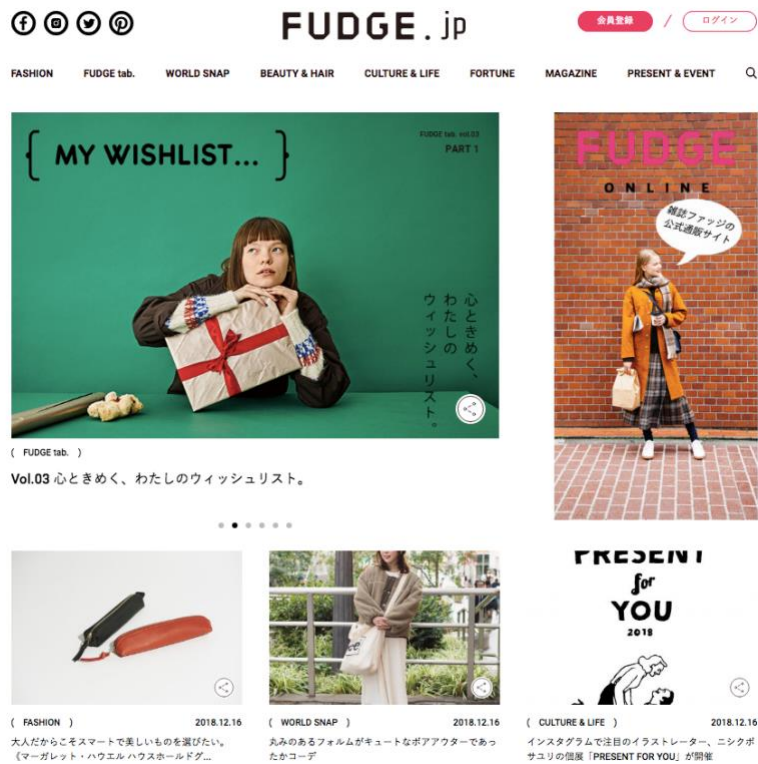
FUDGE.jp

会員登録 / ログイン

FASHION FUDGE tab. WORLD SNAP BEAUTY & HAIR CULTURE & LIFE FORTUNE MAGAZINE PRESENT & EVENT

{ MY WISHLIST... }

FUDGE tab. vol.03
PART 1

心ときめく、わたしのウィッシュリスト。

( FUDGE tab. )

Vol.03 心ときめく、わたしのウィッシュリスト。

FUDGE
ONLINE

雑誌ファッジの公式通販サイト

( FASHION ) 2018.12.16

大人だからこそスマートで美しいものを選びたい。《マーガレット・ハウエル ハウスホールドグ...

( WORLD SNAP ) 2018.12.16

丸みのあるフォルムがキュートなボアアウターであったかコーデ

PRESENT for YOU 2018

( CULTURE & LIFE ) 2018.12.16

インスタグラムで注目のイラストレーター、ニシクボサユリの個展「PRESENT FOR YOU」が開催